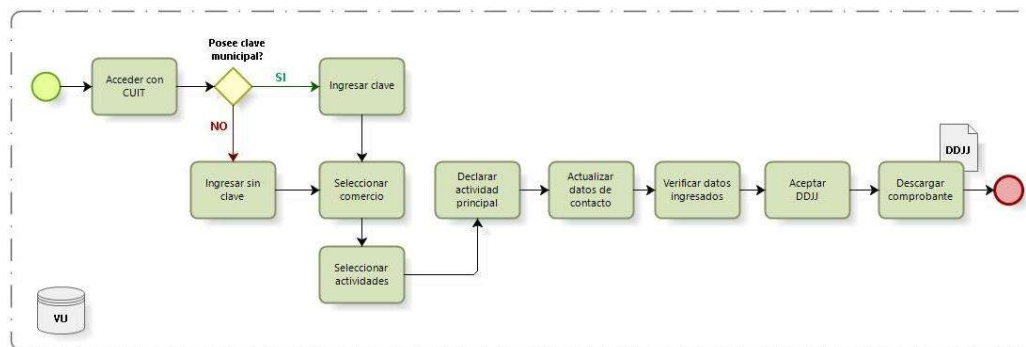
Acceder con CUIT

Posee clave municipal?

SI

Ingresar clave

NO

Ingresar sin clave

Seleccionar comercio

Seleccionar actividades

Declarar actividad principal

Actualizar datos de contacto

Verificar datos ingresados

Aceptar DDJJ

DDJJ

Descargar comprobante

VU